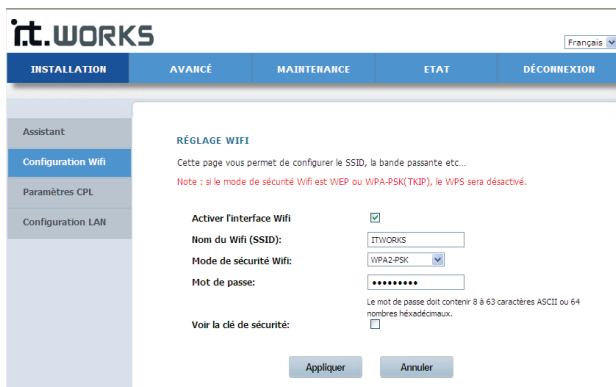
it.WORKS

Français

INSTALLATION AVANCÉ MAINTENANCE ETAT DÉCONNEXION

Assistant
Configuration Wifi
Paramètres CPL
Configuration LAN

RÉGLAGE WIFI

Cette page vous permet de configurer le SSID, la bande passante etc...

Note : si le mode de sécurité Wifi est WEP ou WPA-PSK(TKIP), le WPS sera désactivé.

Activer l'interface Wifi ☑
Nom du Wifi (SSID): ITWORKS
Mode de sécurité Wifi: WPA2-PSK
Mot de passe: ••••••••••
Le mot de passe doit contenir 8 à 63 caractères ASCII ou 64 nombres héxadécimaux.
Voir la clé de sécurité: ☐

Appliquer Annuler